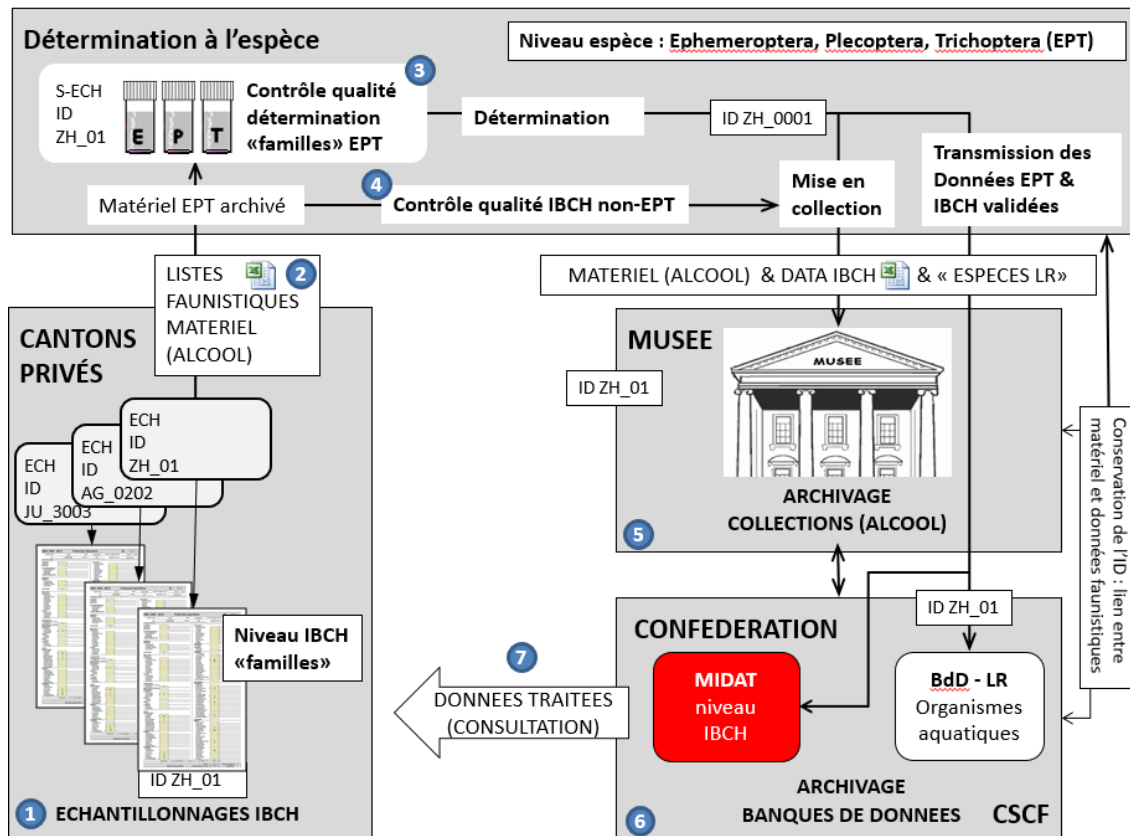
Détermination à l'espèce

Niveau espèce : Ephemeroptera, Plecoptera, Trichoptera (EPT)

S-ECH
ID
ZH_01

E P T

Contrôle qualité détermination «familles» EPT

3

Détermination

ID ZH_0001

Transmission des Données EPT & IBCH validées

4

Matériel EPT archivé

Contrôle qualité IBCH non-EPT

Mise en collection

LISTES FAUNISTIQUES MATERIEL (ALCOOL)

2

MATERIEL (ALCOOL) & DATA IBCH & « ESPECES LR»

CANTONS PRIVÉS

MUSEE

ID ZH_01

MUSEE

ECH
ID
ZH_01

ECH
ID
AG_0202

ECH
ID
JU_3003

ARCHIVAGE COLLECTIONS (ALCOOL)

5

Conservation de l'ID : lien entre matériel et données faunistiques

Niveau IBCH «familles»

ID ZH_01

CONFEDERATION

7

DONNEES TRAITEES (CONSULTATION)

MIDAT niveau IBCH

BdD - LR Organismes aquatiques

ID ZH_01

ARCHIVAGE BANQUES DE DONNEES

CSCF

1 ECHANTILLONNAGES IBCH

6